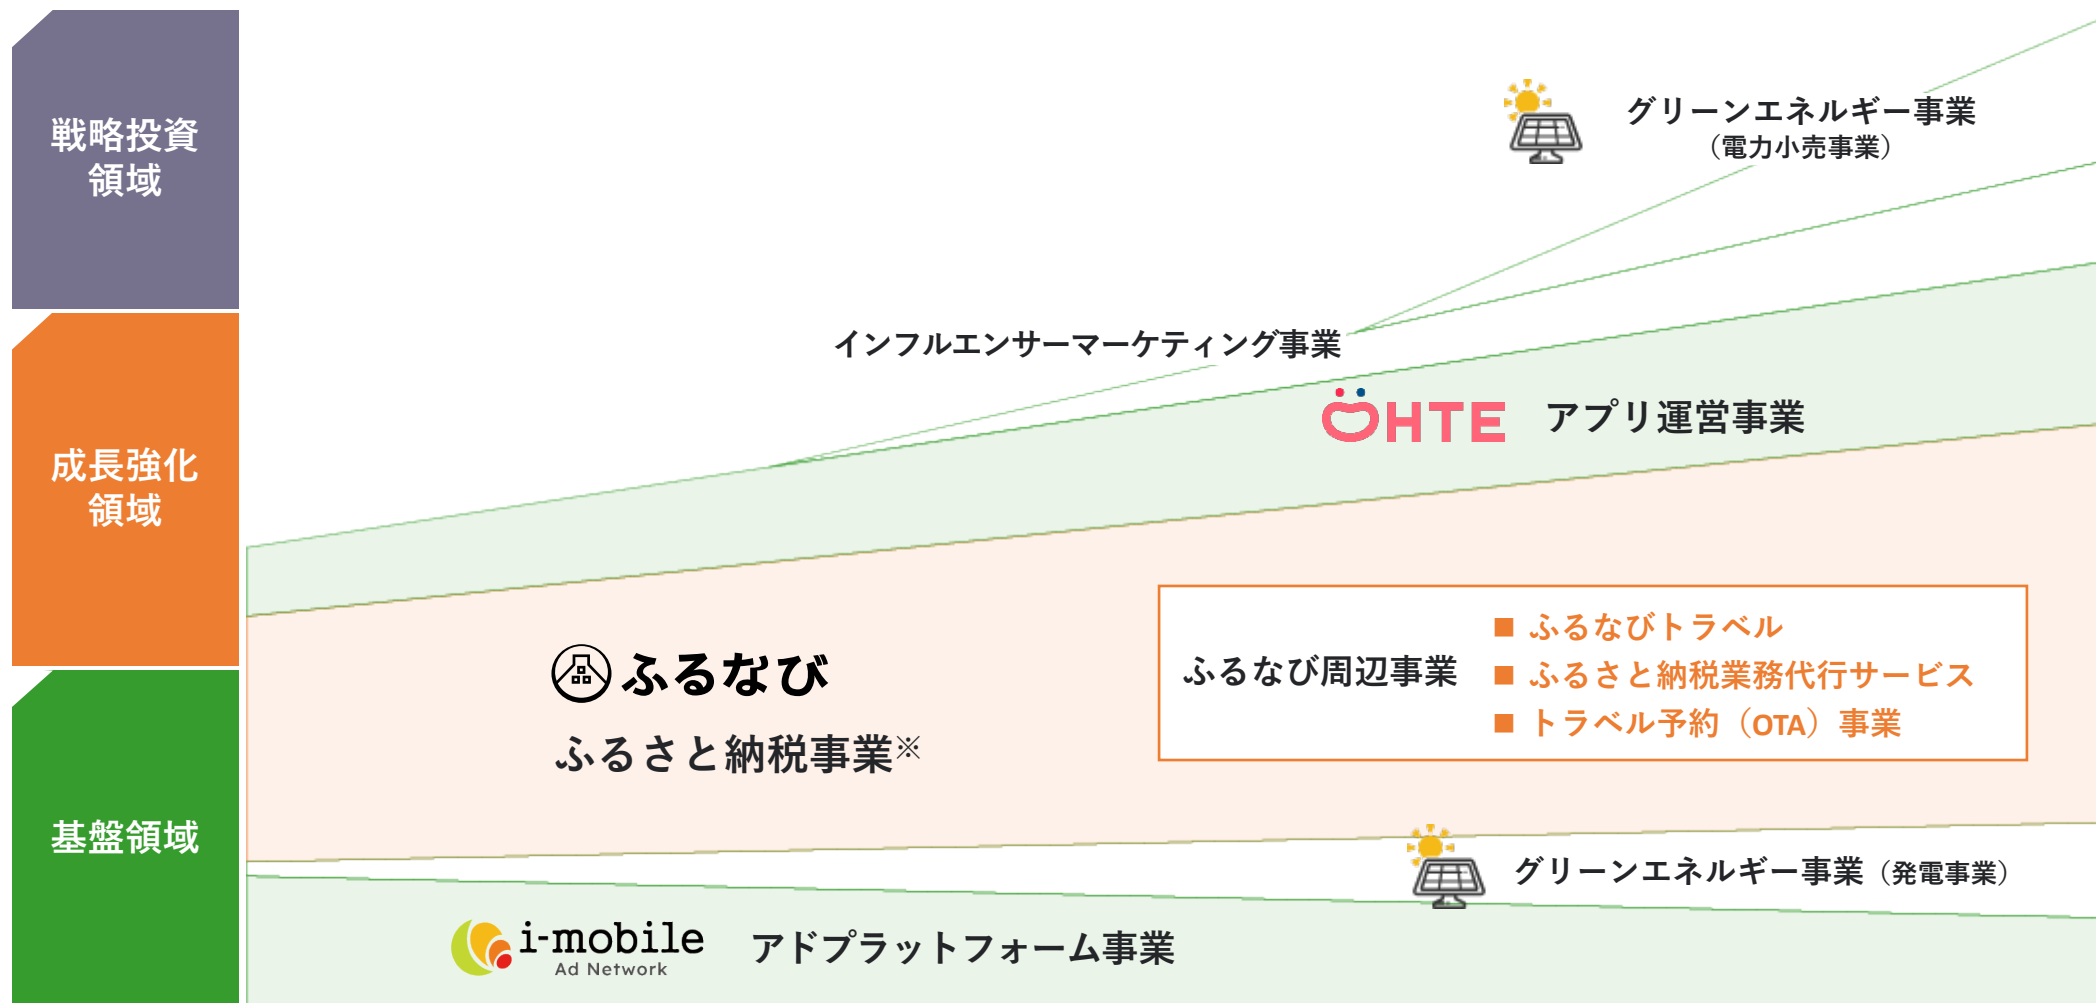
戦略投資領域

成長強化領域

基盤領域

グリーンエネルギー事業
（電力小売事業）

インフルエンサーマーケティング事業

OHTE アプリ運営事業

ふるなび
ふるさと納税事業※

ふるなび周辺事業
■ ふるなびトラベル
■ ふるさと納税業務代行サービス
■ トラベル予約（OTA）事業

グリーンエネルギー事業（発電事業）

i-mobile Ad Network アドプラットフォーム事業